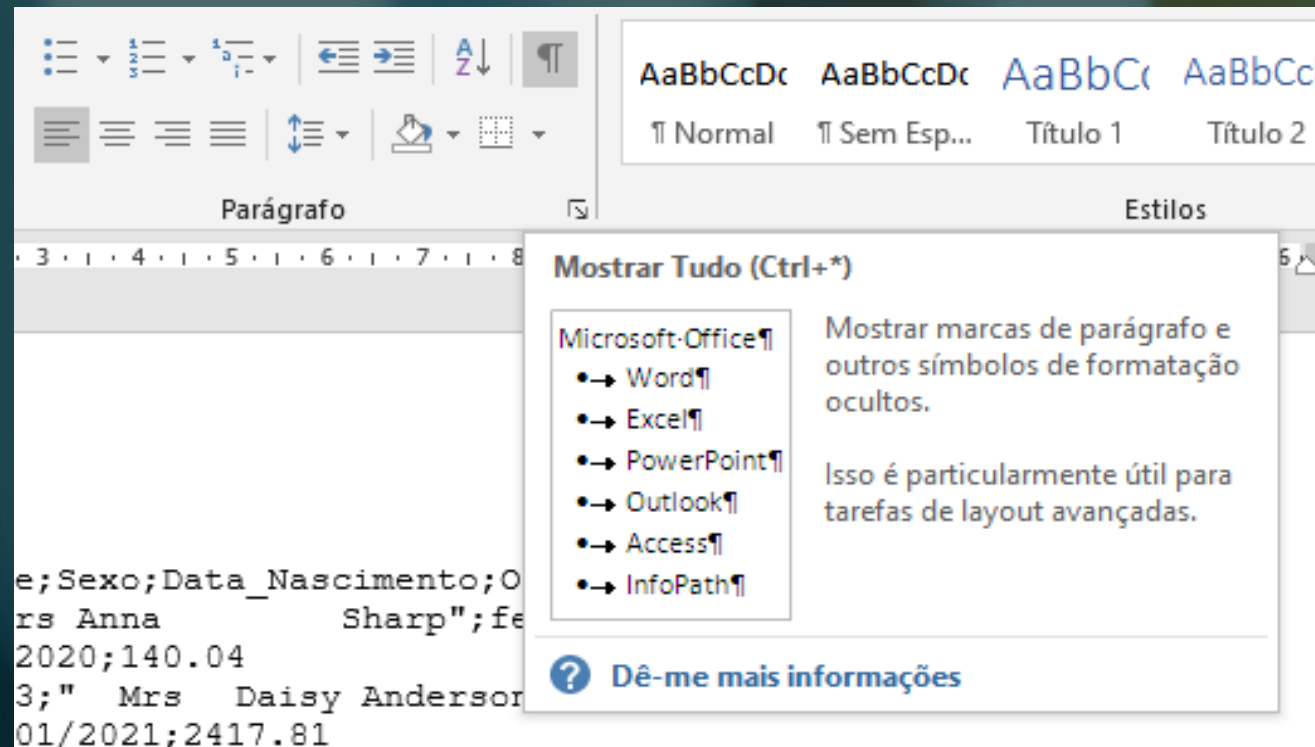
AaBbCcDc AaBbCcDc AaBbCc AaBbCc
¶ Normal ¶ Sem Esp... Título 1 Título 2

Parágrafo

Estilos

3 · · · 4 · · · 5 · · · 6 · · · 7 · · · 8

Mostrar Tudo (Ctrl+*)

Microsoft·Office¶
•→ Word¶
•→ Excel¶
•→ PowerPoint¶
•→ Outlook¶
•→ Access¶
•→ InfoPath¶

Mostrar marcas de parágrafo e outros símbolos de formatação ocultos.

Isso é particularmente útil para tarefas de layout avançadas.

Dê-me mais informações

e;Sexo;Data_Nascimento;O
rs Anna Sharp";fe
2020;140.04
3;" Mrs Daisy Anderson
01/2021;2417.81